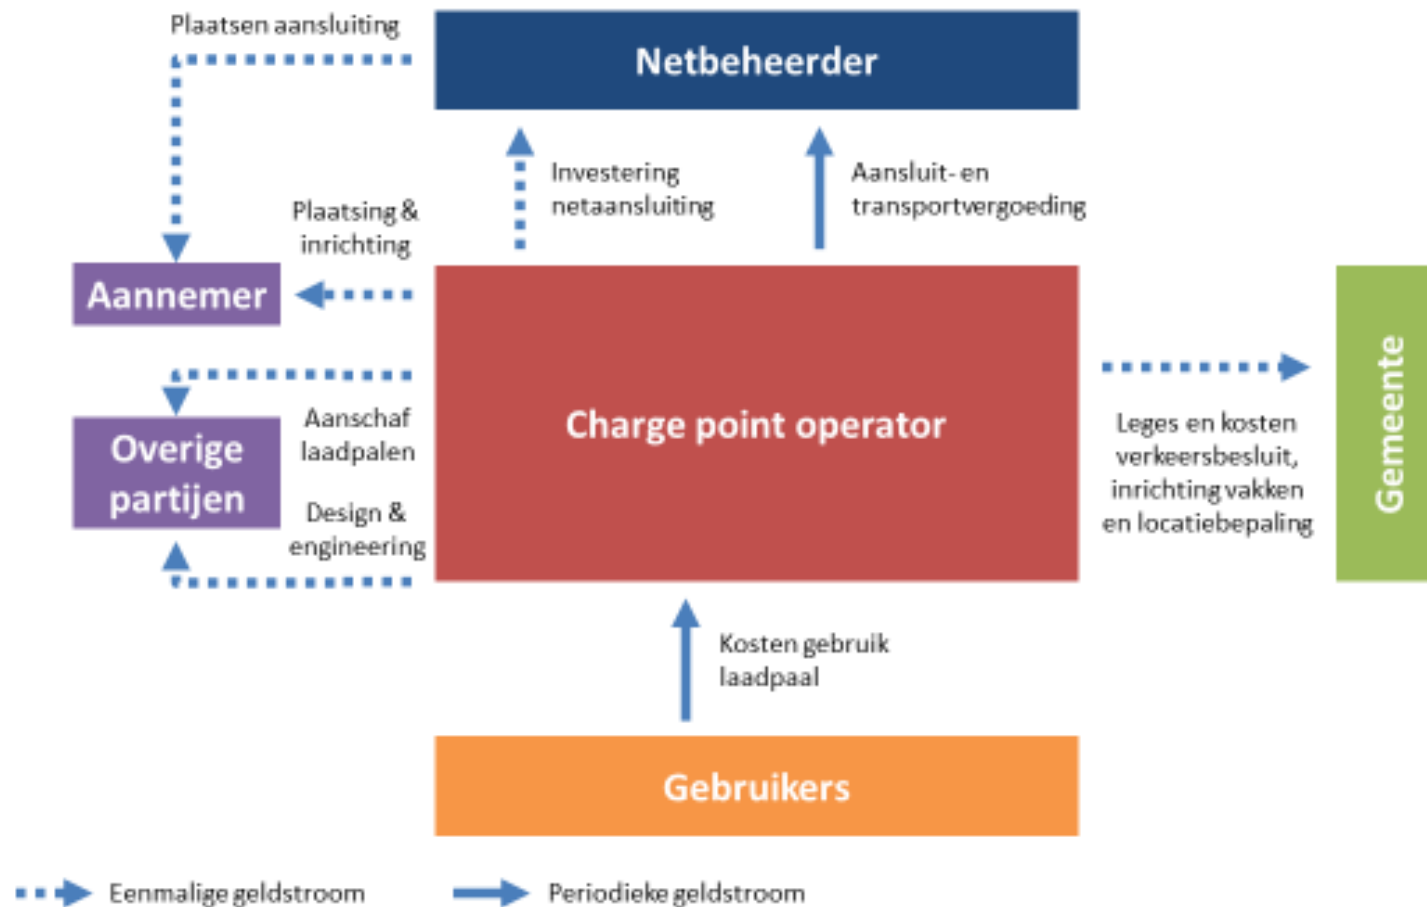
Plaatsen aansluiting

Netbeheerder

Investering netaansluiting

Aansluit- en transportvergoeding

Plaatsing & inrichting

Aannemer

Charge point operator

Gemeente

Overige partijen

Aanschaf laadpalen

Design & engineering

Leges en kosten verkeersbesluit, inrichting vakken en locatiebepaling

Kosten gebruik laadpaal

Gebruikers

Eenmalige geldstroom

Periodieke geldstroom